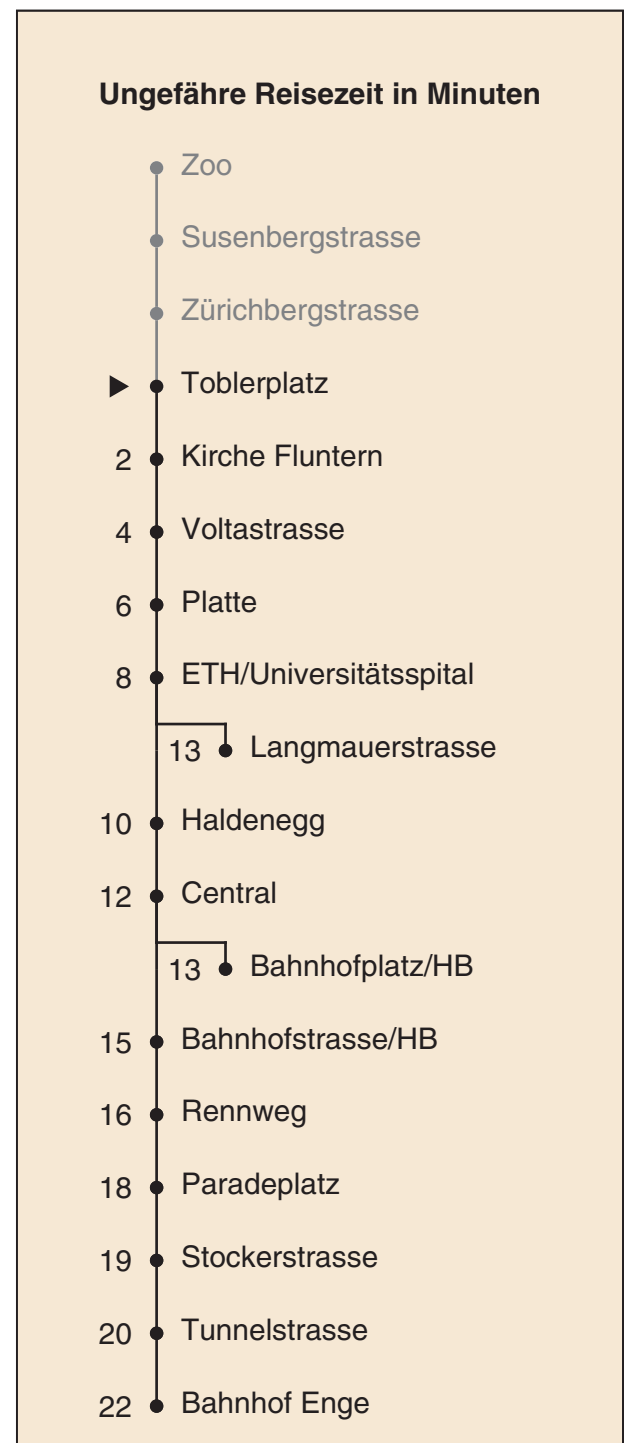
Ungefähre Reisezeit in Minuten

Zoo

Susenbergstrasse

Zürichbergstrasse

▶ Toblerplatz

2 Kirche Fluntern

4 Voltastrasse

6 Platte

8 ETH/Universitätsspital

13 Langmauerstrasse

10 Haldenegg

12 Central

13 Bahnhofplatz/HB

15 Bahnhofstrasse/HB

16 Rennweg

18 Paradeplatz

19 Stockerstrasse

20 Tunnelstrasse

22 Bahnhof Enge